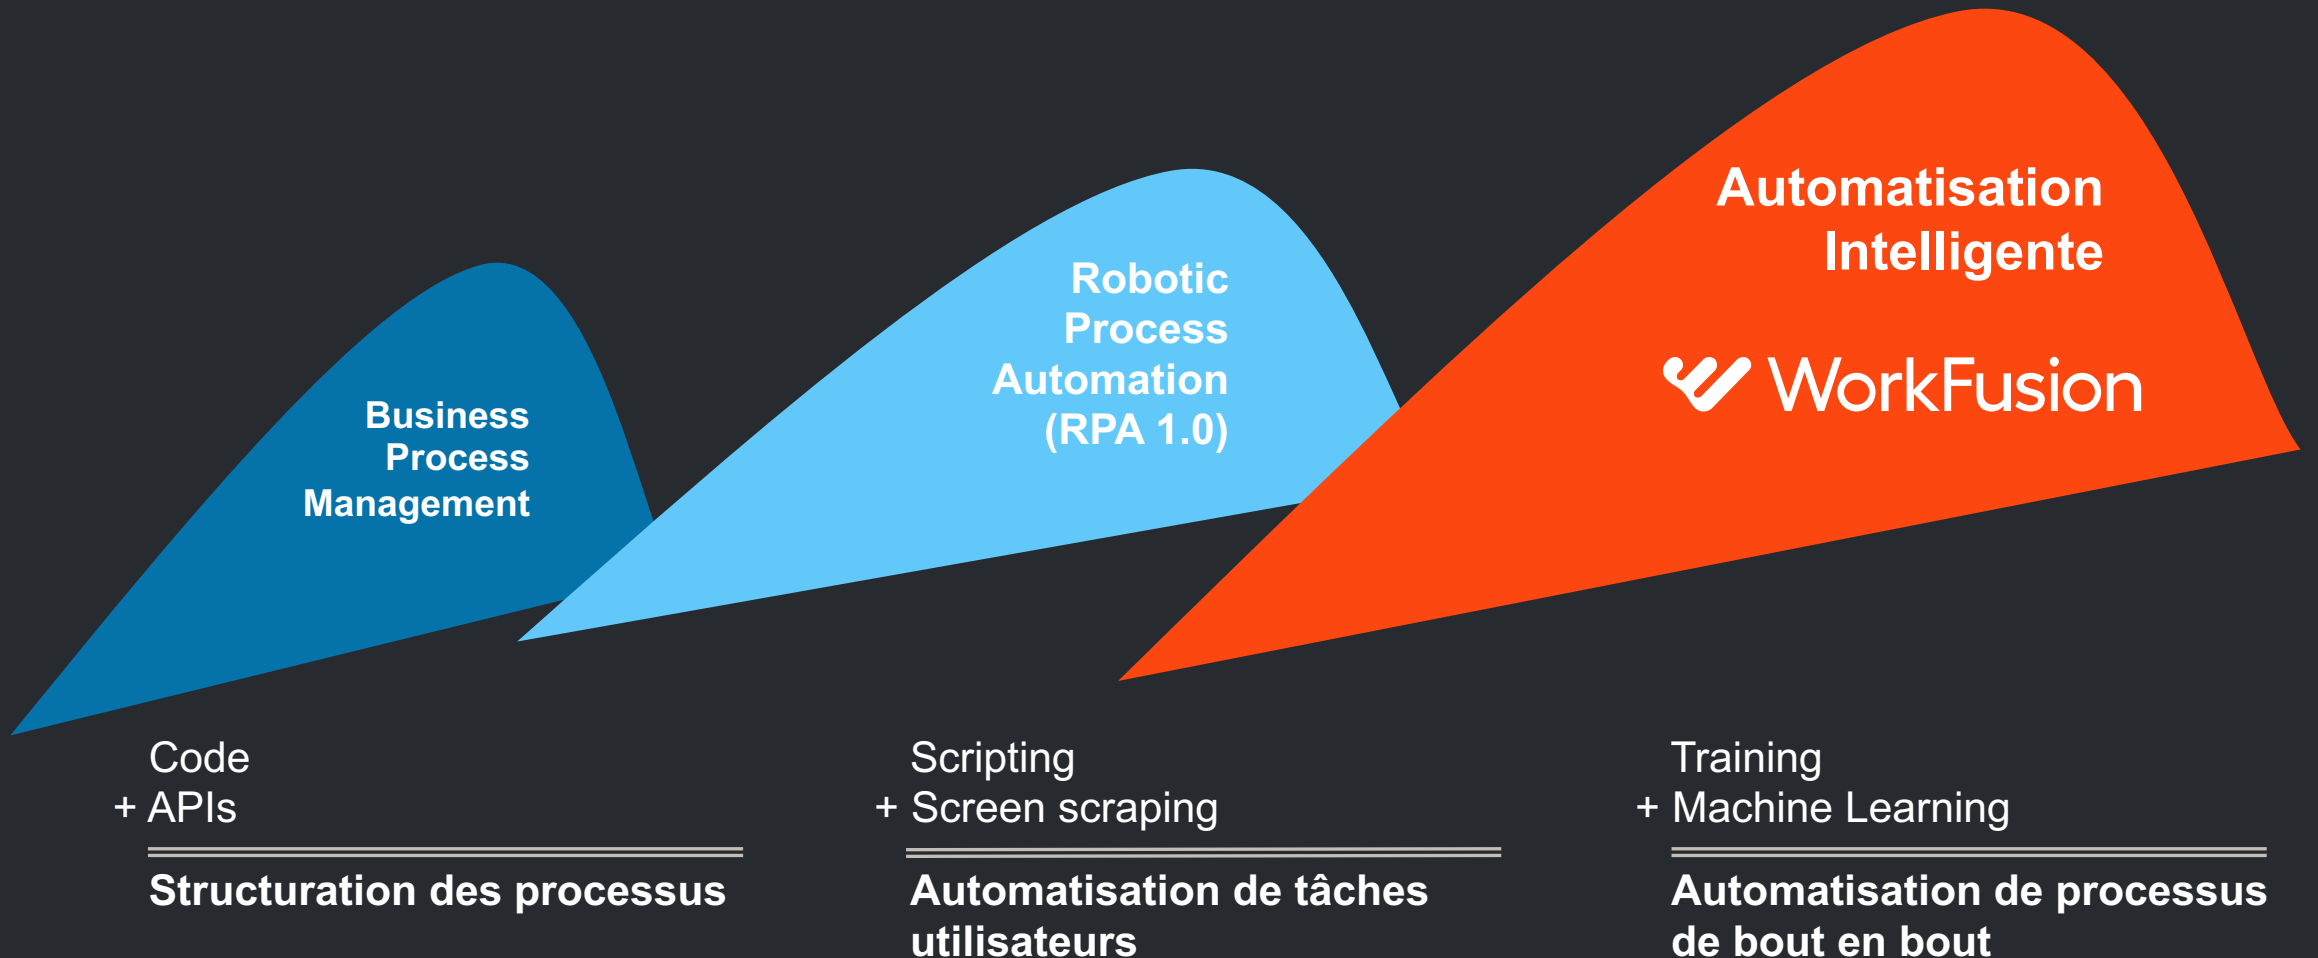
Business Process Management

Robotic Process Automation (RPA 1.0)

Automatisation Intelligente

WorkFusion

Code
+ APIs

Structuration des processus

Scripting
+ Screen scraping

Automatisation de tâches utilisateurs

Training
+ Machine Learning

Automatisation de processus de bout en bout